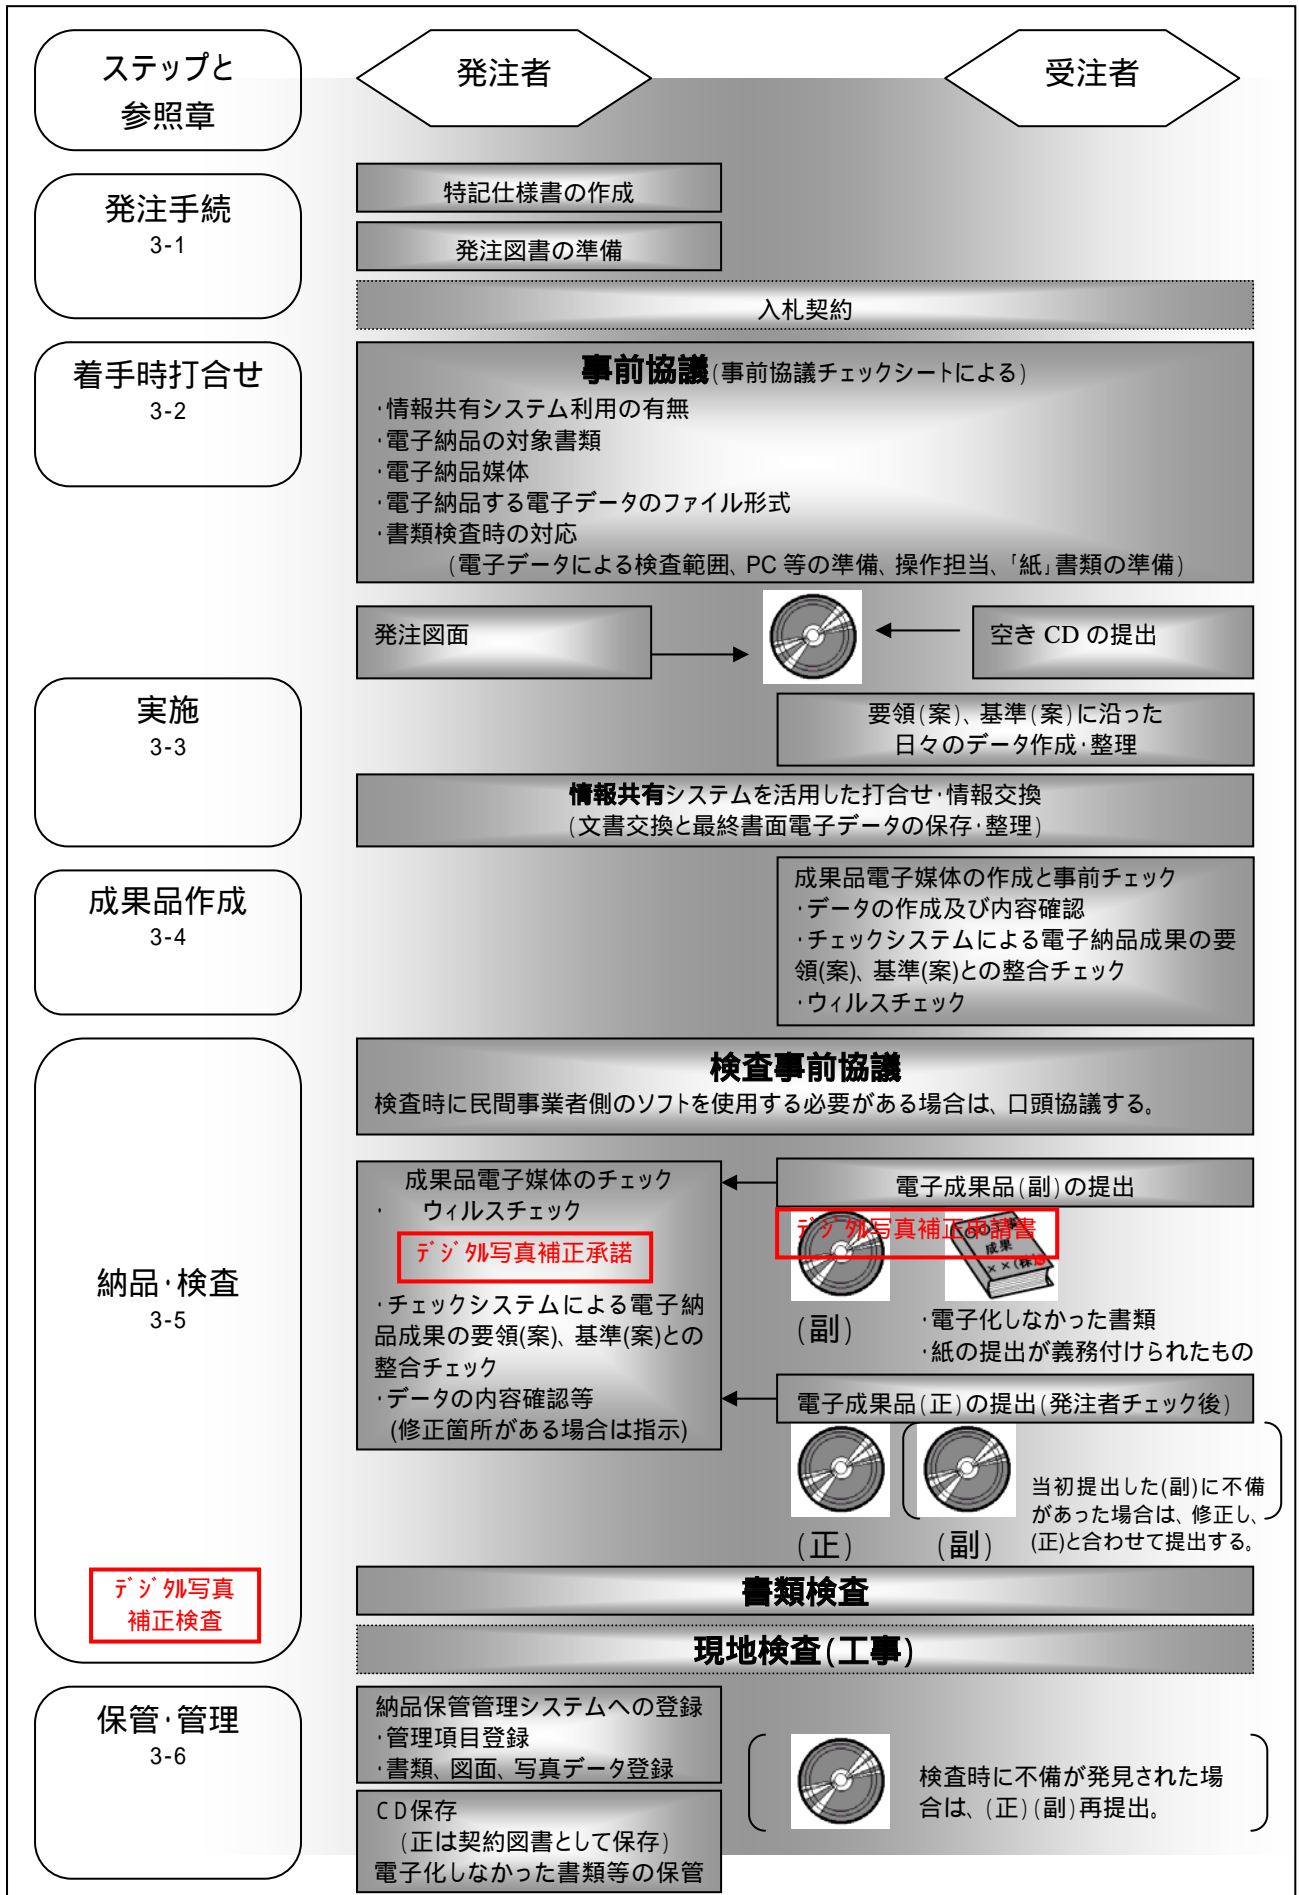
ステップと
参照章

発注者

受注者

発注手続
3-1

特記仕様書の作成

発注図書の準備

入札契約

着手時打合せ
3-2

事前協議(事前協議チェックシートによる)
・情報共有システム利用の有無
・電子納品の対象書類
・電子納品媒体
・電子納品する電子データのファイル形式
・書類検査時の対応
(電子データによる検査範囲、PC 等の準備、操作担当、「紙」書類の準備)

発注図面

空き CD の提出

実施
3-3

要領(案)、基準(案)に沿った
日々のデータ作成・整理

情報共有システムを活用した打合せ・情報交換
(文書交換と最終書面電子データの保存・整理)

成果品作成
3-4

成果品電子媒体の作成と事前チェック
・データの作成及び内容確認
・チェックシステムによる電子納品成果の要領(案)、基準(案)との整合チェック
・ウィルスチェック

納品・検査
3-5

検査事前協議
検査時に民間事業者側のソフトを使用する必要がある場合は、口頭協議する。

成果品電子媒体のチェック
・ ウィルスチェック
デジタル写真補正承諾
・チェックシステムによる電子納品成果の要領(案)、基準(案)との整合チェック
・データの内容確認等
(修正箇所がある場合は指示)

電子成果品(副)の提出
デジタル写真補正申請書
成果
××(株)

(副)

・電子化しなかった書類
・紙の提出が義務付けられたもの

電子成果品(正)の提出(発注者チェック後)

(正)

(副)

当初提出した(副)に不備があった場合は、修正し、(正)と合わせて提出する。

デジタル写真
補正検査

書類検査

現地検査(工事)

保管・管理
3-6

納品保管管理システムへの登録
・管理項目登録
・書類、図面、写真データ登録

CD保存
(正は契約図書として保存)
電子化しなかった書類等の保管

検査時に不備が発見された場合は、(正)(副)再提出。